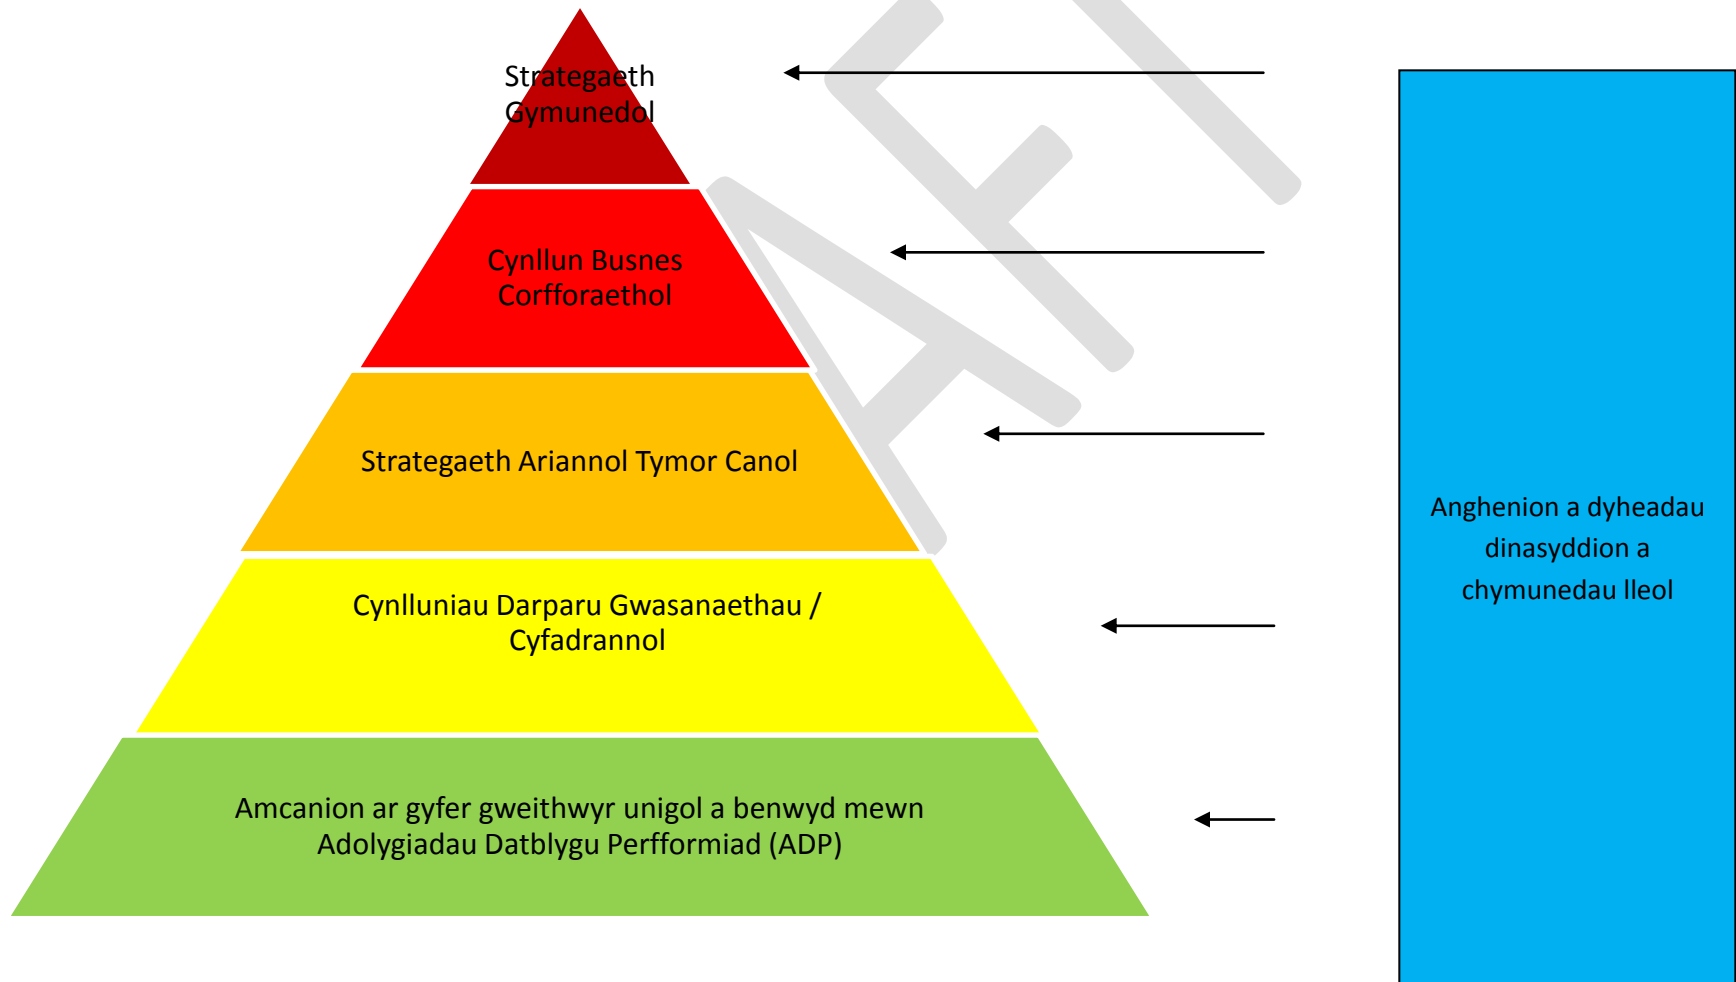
Strategaeth Gymunedol

Cynllun Busnes Corfforaethol

Strategaeth Ariannol Tymor Canol

Cynlluniau Darparu Gwasanaethau / Cyfadrannol

Amcanion ar gyfer gweithwyr unigol a benwyd mewn Adolygiadau Datblygu Perfformiad (ADP)

Anghenion a dyheadau dinasyddion a chymunedau lleol

AFT